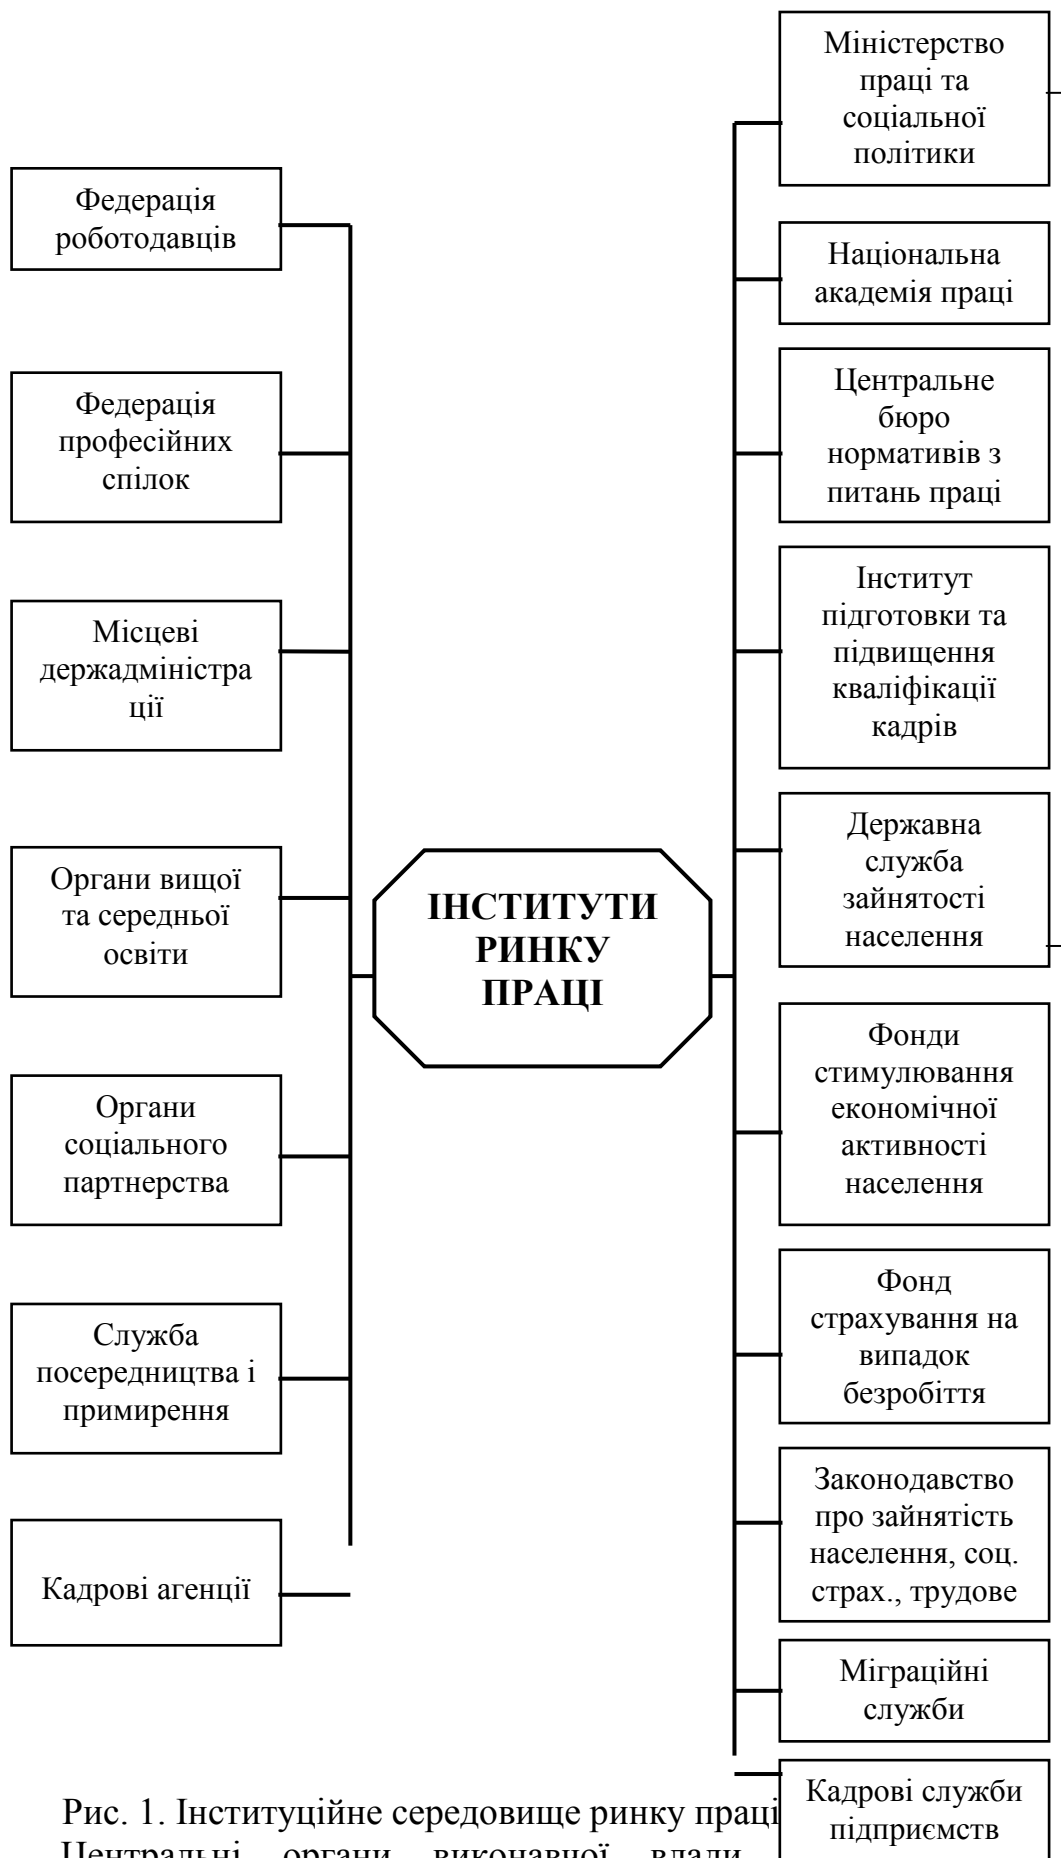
Федерація роботодавців

Федерація професійних спілок

Місцеві держадміністрації

Органи вищої та середньої освіти

Органи соціального партнерства

Служба посередництва і примирення

Кадрові агенції

ІНСТИТУТИ РИНКУ ПРАЦІ

Міністерство праці та соціальної політики

Національна академія праці

Центральне бюро нормативів з питань праці

Інститут підготовки та підвищення кваліфікації кадрів

Державна служба зайнятості населення

Фонди стимулювання економічної активності населення

Фонд страхування на випадок безробіття

Законодавство про зайнятість населення, соц. страх., трудове

Міграційні служби

Кадрові служби підприємств

Рис. 1. Інституційне середовище ринку праці

Центральні органи виконавчої влади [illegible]